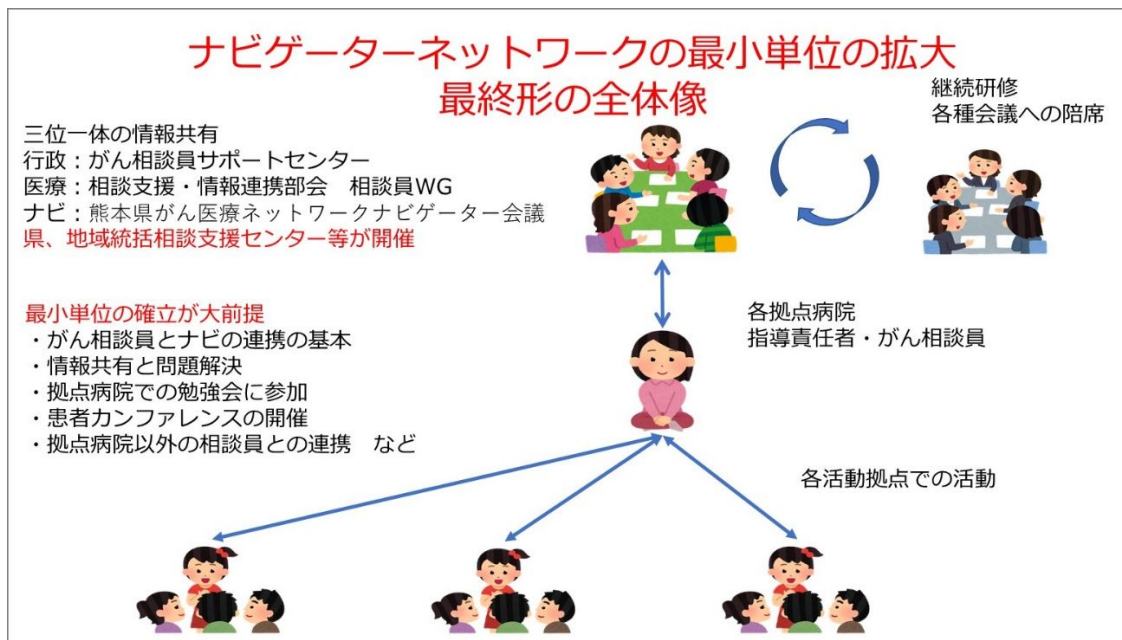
ナビゲーターネットワークの最小単位の拡大
最終形の全体像

三位一体の情報共有
行政：がん相談員サポートセンター
医療：相談支援・情報連携部会　相談員WG
ナビ：熊本県がん医療ネットワークナビゲーター会議
県、地域統括相談支援センター等が開催

継続研修
各種会議への陪席

最小単位の確立が大前提
・がん相談員とナビの連携の基本
・情報共有と問題解決
・拠点病院での勉強会に参加
・患者カンファレンスの開催
・拠点病院以外の相談員との連携　など

各拠点病院
指導責任者・がん相談員

各活動拠点での活動